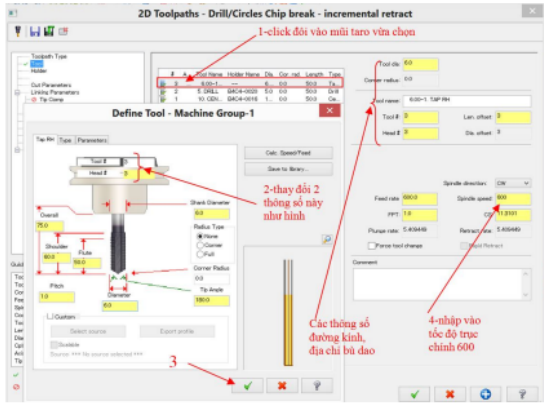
2D Toolpaths - Drill/Circles Chip break - incremental retract

1-click đôi vào mũi taro vừa chọn

Toolpath Type
Tool
Holder
Cut Parameters
Linking Parameters
Tip Comp

| # | A | Tool Name | Holder Name | Dia. | Cor. rad. | Length | Type |
|---|---|---|---|---|---|---|---|
| 1 | | 6.00-1... | -- | 6.0 | 0.0 | 50.0 | Ta... |
| 2 | | 5. DRILL | G4C4-0020 | 5.0 | 0.0 | 50.0 | Drill |
| 3 | | 10. CEN... | G4C4-0016 | 10.0 | 0.0 | 50.0 | Cen... |

Tool dia: 6.0
Corner radius: 0.0
Tool name: 6.00-1. TAP RH
Tool #: 0
Len. offset: 0
Head #: 0
Dia. offset: 0

Define Tool - Machine Group-1

Tap RH | Type | Parameters

Tool #
Head #

Calc. Speed/Feed
Save to library...

2-thay đổi 2 thông số này như hình

Shank Diameter
6.0
Overall
75.0
Shoulder
60.0
Flute
50.0
Radius Type
None
Corner
Full
Corner Radius
0.0
Pitch
1.0
Tip Angle
180.0
Diameter
6.0

Custom
Select source
Export profile
Scalable
Source: *** No source selected ***

Feed rate: 600.0
Spindle direction: CW
Spindle speed: 600
FPT: 1.0
CS: 11.3101
Plunge rate: 5.409449
Retract rate: 5.409449
Force tool change
Rapid Retract

Comment

Các thông số đường kính, địa chỉ bù dao

4-nhập vào tốc độ trục chính 600

3